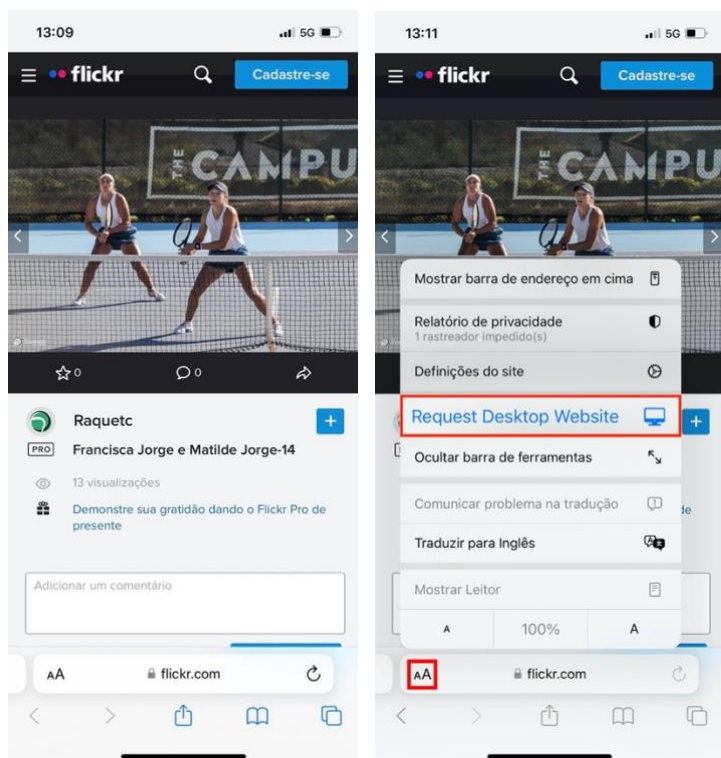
13:09
5G

flickr
Cadastre-se

CAMPU

0
0

Raquetc
PRO
Francisca Jorge e Matilde Jorge-14
13 visualizações
Demonstre sua gratidão dando o Flickr Pro de presente

Adicionar um comentário

AA
flickr.com

13:11
5G

flickr
Cadastre-se

CAMPU

Mostrar barra de endereço em cima
Relatório de privacidade
1 rastreador impedido(s)
Definições do site
Request Desktop Website
Ocultar barra de ferramentas
Comunicar problema na tradução
Traduzir para Inglês
Mostrar Leitor
A
100%
A

AA
flickr.com